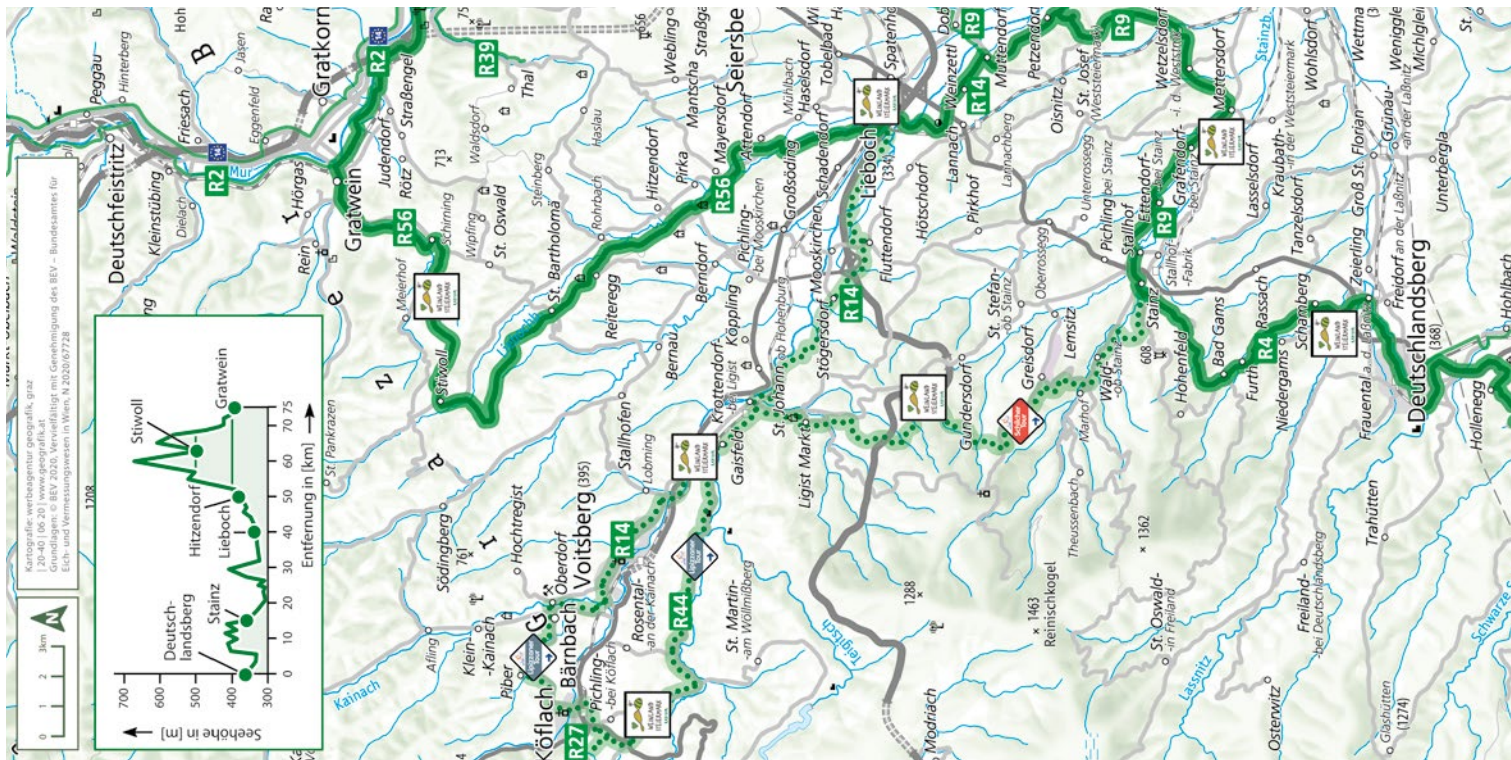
Kartografie: werbeagentur geografik, graz
Grundlagen: © BEV 2020, Vervielfältigt mit Genehmigung des BEV – Bundesamtes für Eich- und Vermessungswesen in Wien, N 2020/67728

Seehöhe in [m]
700
600
500
400
300
0 10 20 30 40 50 60 70 75
Entfernung in [km]
Deutschlandsberg
Stainz
Lieboch
Hitzendorf
Stiwoll
Gratwein

0 1 2 3km

R2
R39
R56
R14
R9
R4
R44
R27

Gratkorn
Gratwein
Peggau
Deutschfeistritz
Kleinstübing
Friesach
Judendorf
Straßengel
Hörgas
Rein
Rötz
Thal
St. Oswald
Stiwoll
St. Bartholomä
Reiteregg
Hitzendorf
Seiersberg
Mayersdorf
Attendorf
Großsöding
Mooskirchen
Lieboch
(334)
Fluttendorf
Hötschdorf
Lannach
Weinzettl
Mutterndorf
St. Josef
Petzendorf
Wetzelsdorf
Mettersdorf
Grafendorf
Stallhof
Stainz
Lassels­dorf
Bad Gams
Rassach
Furth
Schamberg
Deutschlandsberg
(368)
Hollenegg
Frauental a. d. Laßnitz
Niedergams
Greisdorf
Gundersdorf
St. Stefan ob Stainz
Lemsitz
Wald ob Stainz
Hohenfeld
Ligist Markt
Krottendorf
Gaisfeld
St. Johann ob Hohenburg
Stögersdorf
Voitsberg (395)
Bärnbach
Köflach
Oberdorf
Rosental an der Kainach
St. Martin am Wöllmißberg
Piber
Klein-Kainach
Söding­berg
Hochtregist
Stallhofen
Lobming
Bernau
Berndorf
Köppling
Pichling bei Mooskirchen
Pichling bei Köflach
Pirka
Mantscha
Webling
Straßgang
Haselsdorf
Tobelbad
Schadendorf
Dobl
Pirkhof
Oisnitz
Unterrosegg
Pichling bei Stainz
Ettendorf bei Stainz
Oberrosegg
Kraubath in der Weststeiermark
Wohlsdorf
Tanzelsdorf
Groß St. Florian
Grünau an der Laßnitz
Unterbergla
Zeierling
Freidorf an der Laßnitz
Wettmannstätten
Weniggleinz
Michlgleinz
Hohlbach
Trahütten
Freiland bei Deutschlandsberg
Osterwitz
Glashütten (1274)
St. Oswald in Freiland
Reinischkogel
1463
1362
1288
1208
761
713
608
Theussenbach
Marhof
Modriach
Teigitsch
Kainach
Afling
Lassnitz
Schwarze Sulm
Stainzbach
Mur
Liebochbach
Laßnitz
Stainzer
Steinberg
Rohrbach
Haslau
Mühlbach
Wipfing
Schirning
Meierhof
St. Pankrazen
Dielach
Hinterberg
Eggenfeld
Jasen
Waldsdorf
Lannachberg
Stallhof Fabrik
Markt Übelbach
Waldstein
B
e
z
a
I
G
WEINLAND STEIERMARK